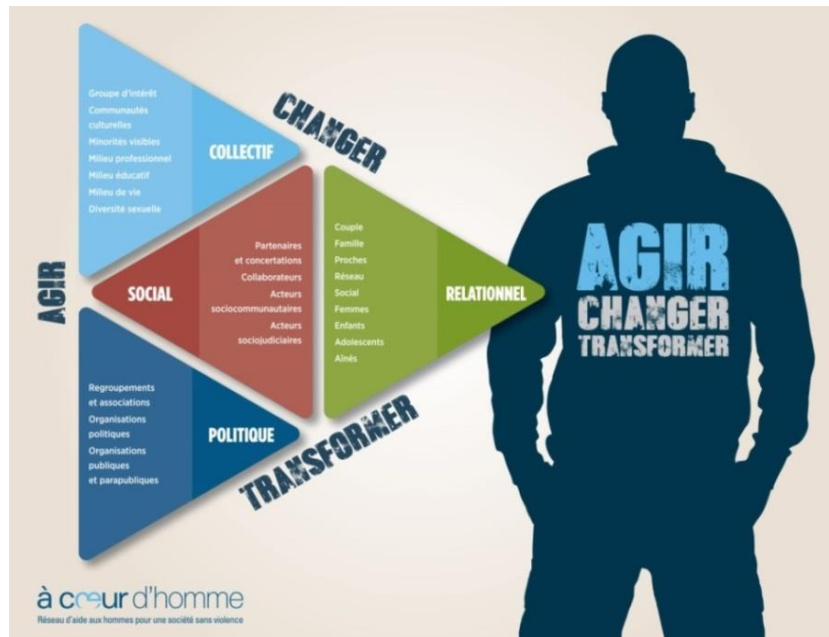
Groupe d'intérêt
Communautés culturelles
Minorités visibles
Milieu professionnel
Milieu éducatif
Milieu de vie
Diversité sexuelle

COLLECTIF

CHANGER

Partenaires et concertations
Collaborateurs
Acteurs sociocommunautaires
Acteurs sociojudiciaires

SOCIAL

Couple
Famille
Proches
Réseau
Social
Femmes
Enfants
Adolescents
Aînés

RELATIONNEL

AGIR

Regroupements et associations
Organisations politiques
Organisations publiques et parapubliques

POLITIQUE

TRANSFORMER

AGIR
CHANGER
TRANSFORMER

à cœur d'homme
Réseau d'aide aux hommes pour une société sans violence